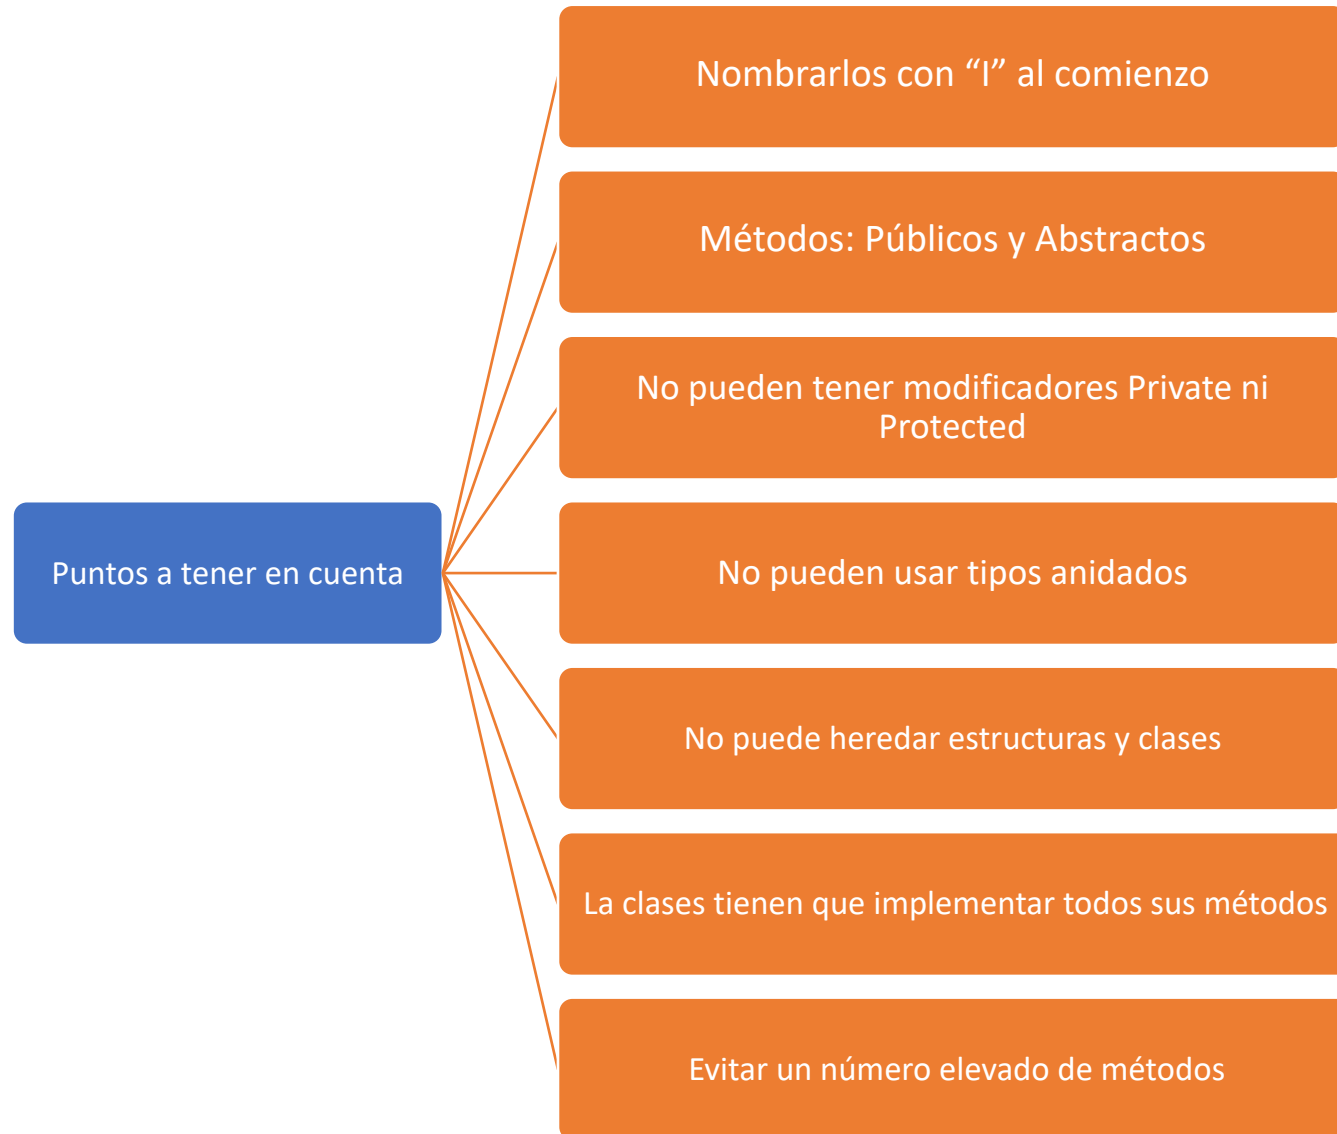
Puntos a tener en cuenta

Nombrarlos con “I” al comienzo

Métodos: Públicos y Abstractos

No pueden tener modificadores Private ni Protected

No pueden usar tipos anidados

No puede heredar estructuras y clases

La clases tienen que implementar todos sus métodos

Evitar un número elevado de métodos